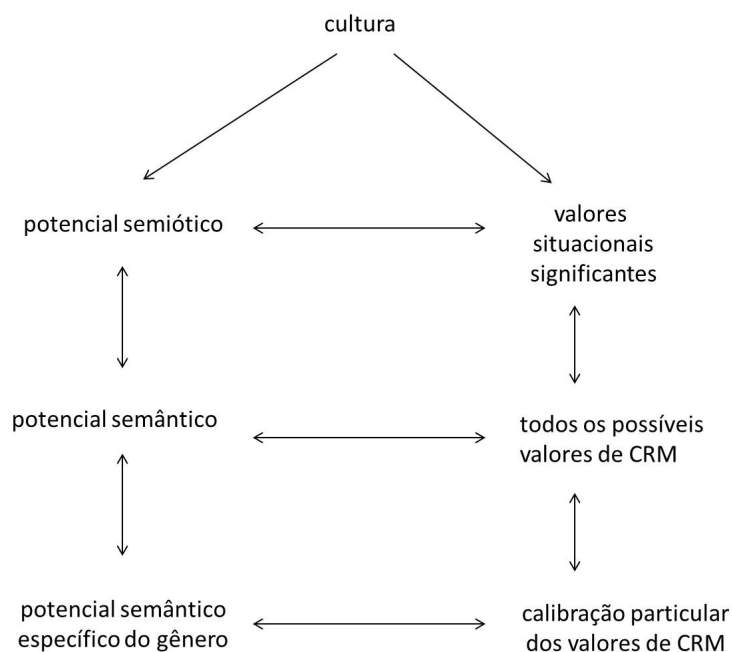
cultura

potencial semiótico

valores situacionais significantes

potencial semântico

todos os possíveis valores de CRM

potencial semântico específico do gênero

calibração particular dos valores de CRM